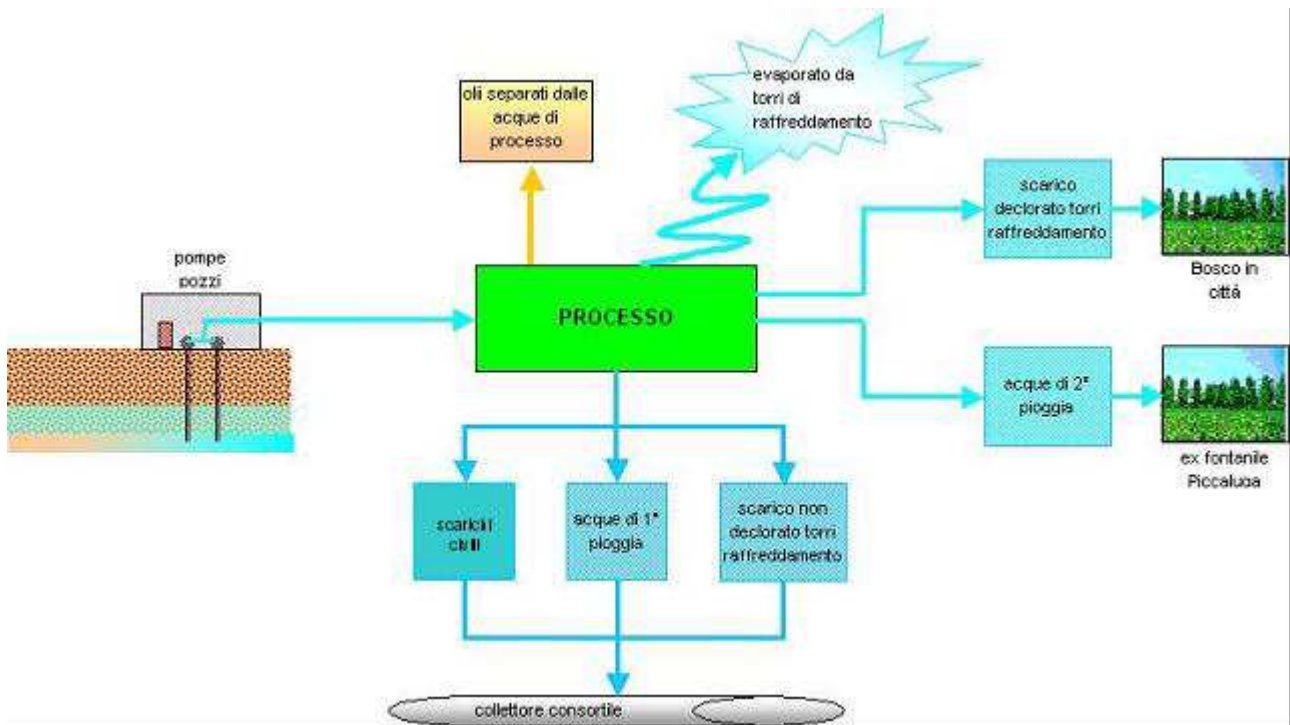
oli separati dalle acque di processo

evaporato da torri di raffreddamento

pompe pozzi

PROCESSO

scarico declorato torri raffreddamento

Bosco in cittá

acque di 2ª pioggia

ex fontanile Piccaluga

scarichi civili

acque di 1ª pioggia

scarico non declorato torri raffreddamento

collettore consortile